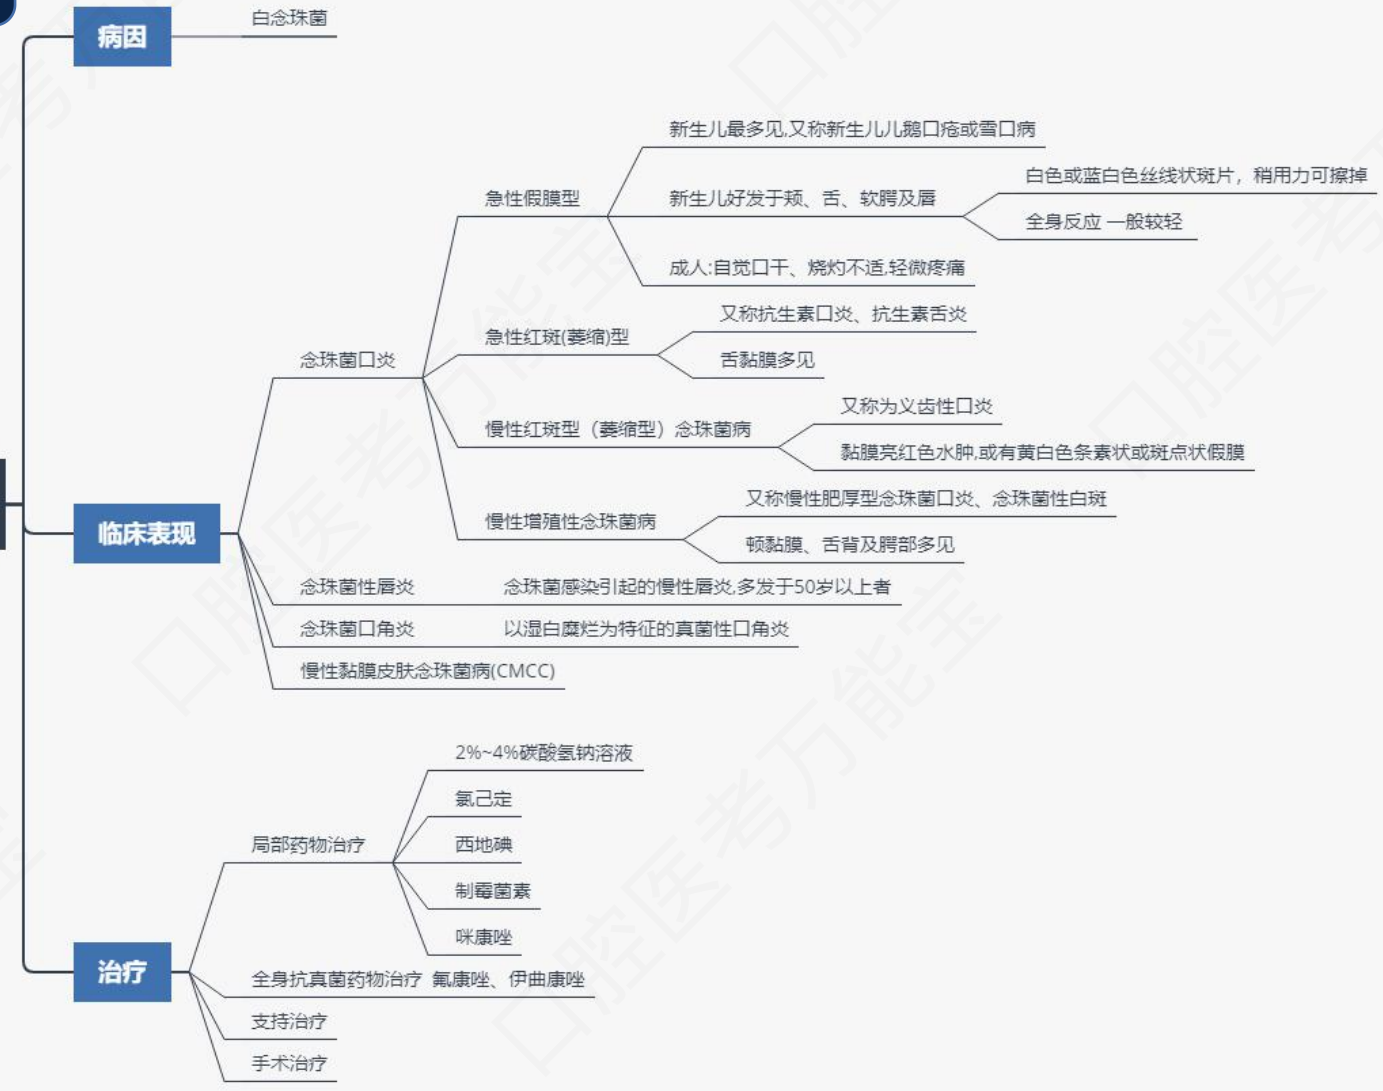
病因
白念珠菌

临床表现
念珠菌口炎
急性假膜型
新生儿最多见,又称新生儿儿鹅口疮或雪口病
新生儿好发于颊、舌、软腭及唇
白色或蓝白色丝线状斑片，稍用力可擦掉
全身反应 一般较轻
成人:自觉口干、烧灼不适,轻微疼痛
急性红斑(萎缩)型
又称抗生素口炎、抗生素舌炎
舌黏膜多见
慢性红斑型（萎缩型）念珠菌病
又称为义齿性口炎
黏膜亮红色水肿,或有黄白色条素状或斑点状假膜
慢性增殖性念珠菌病
又称慢性肥厚型念珠菌口炎、念珠菌性白斑
颊黏膜、舌背及腭部多见
念珠菌性唇炎
念珠菌感染引起的慢性唇炎,多发于50岁以上者
念珠菌口角炎
以湿白糜烂为特征的真菌性口角炎
慢性黏膜皮肤念珠菌病(CMCC)

治疗
局部药物治疗
2%~4%碳酸氢钠溶液
氯己定
西地碘
制霉菌素
咪康唑
全身抗真菌药物治疗 氟康唑、伊曲康唑
支持治疗
手术治疗